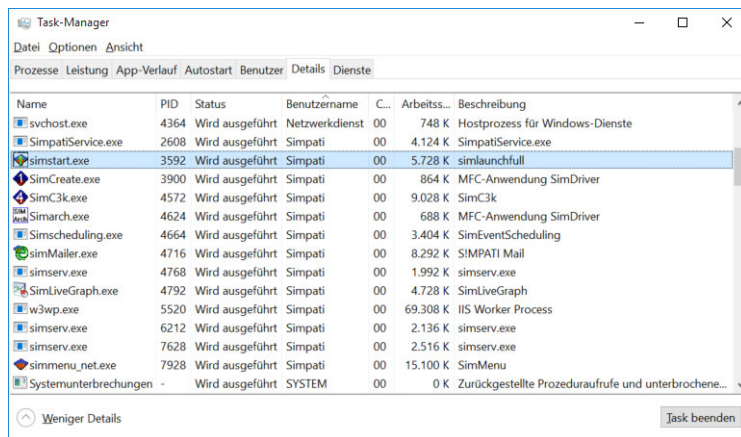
Task-Manager

Datei Optionen Ansicht

Prozesse Leistung App-Verlauf Autostart Benutzer Details Dienste

| Name | PID | Status | Benutzername | C... | Arbeitss... | Beschreibung |
|---|---|---|---|---|---|---|
| svchost.exe | 4364 | Wird ausgeführt | Netzwerkdienst | 00 | 748 K | Hostprozess für Windows-Dienste |
| SimpatiService.exe | 2608 | Wird ausgeführt | Simpati | 00 | 4.124 K | SimpatiService.exe |
| simstart.exe | 3592 | Wird ausgeführt | Simpati | 00 | 5.728 K | simlaunchfull |
| SimCreate.exe | 3900 | Wird ausgeführt | Simpati | 00 | 864 K | MFC-Anwendung SimDriver |
| SimC3k.exe | 4572 | Wird ausgeführt | Simpati | 00 | 9.028 K | SimC3k |
| Simarch.exe | 4624 | Wird ausgeführt | Simpati | 00 | 688 K | MFC-Anwendung SimDriver |
| Simscheduling.exe | 4664 | Wird ausgeführt | Simpati | 00 | 3.404 K | SimEventScheduling |
| simMailer.exe | 4716 | Wird ausgeführt | Simpati | 00 | 8.292 K | S!MPATI Mail |
| simserv.exe | 4768 | Wird ausgeführt | Simpati | 00 | 1.992 K | simserv.exe |
| SimLiveGraph.exe | 4792 | Wird ausgeführt | Simpati | 00 | 4.728 K | SimLiveGraph |
| w3wp.exe | 5520 | Wird ausgeführt | Simpati | 00 | 69.308 K | IIS Worker Process |
| simserv.exe | 6212 | Wird ausgeführt | Simpati | 00 | 2.136 K | simserv.exe |
| simserv.exe | 7628 | Wird ausgeführt | Simpati | 00 | 2.516 K | simserv.exe |
| simmenu_net.exe | 7928 | Wird ausgeführt | Simpati | 00 | 15.100 K | SimMenu |
| Systemunterbrechungen | - | Wird ausgeführt | SYSTEM | 00 | 0 K | Zurückgestellte Prozeduraufrufe und unterbrochene... |

Weniger Details

Task beenden